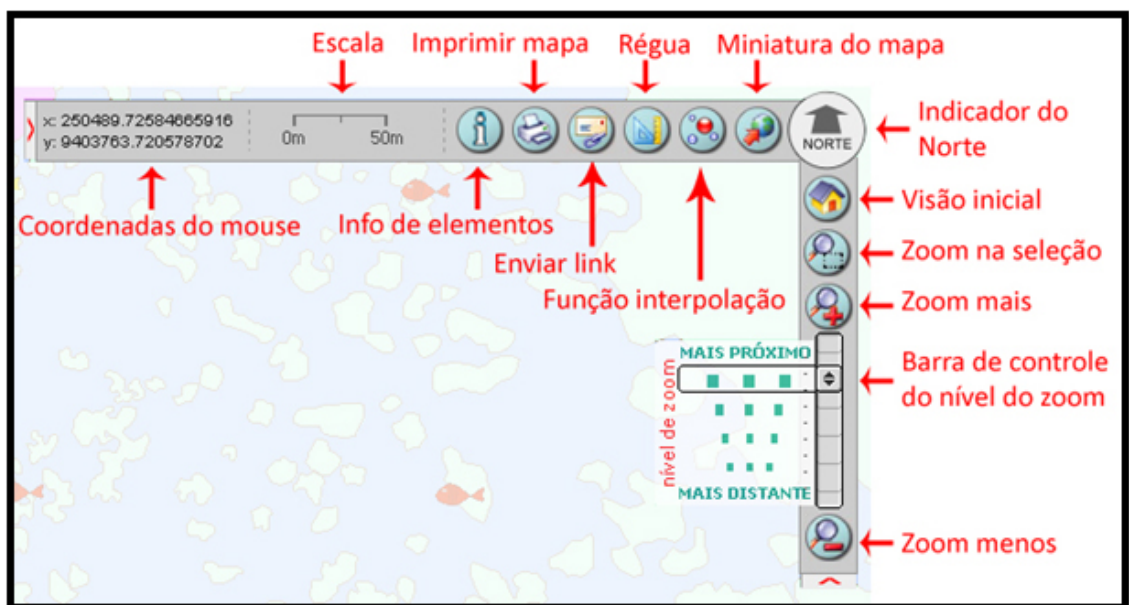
Escala
Imprimir mapa
Régua
Miniatura do mapa

x: 250489.72584665916
y: 9403763.720578702

0m 50m

NORTE

Indicador do Norte

Coordenadas do mouse
Info de elementos
Enviar link
Função interpolação

Visão inicial
Zoom na seleção
Zoom mais

MAIS PRÓXIMO
nível de zoom
MAIS DISTANTE

Barra de controle do nível do zoom

Zoom menos